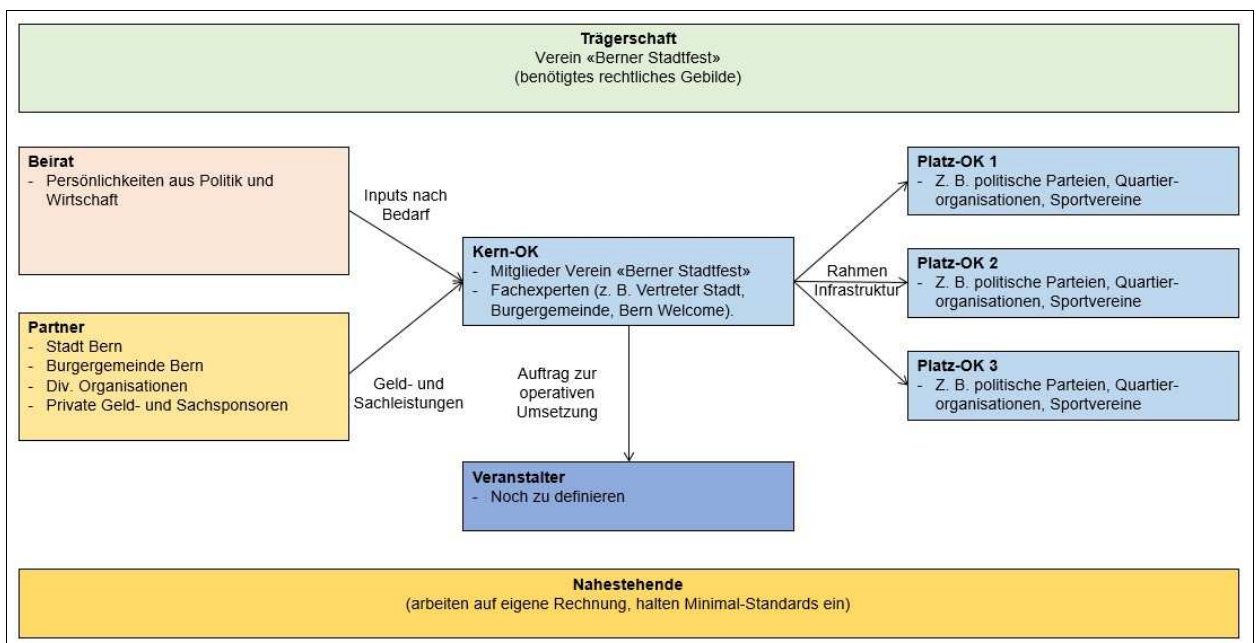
**Trägerschaft**
Verein «Berner Stadtfest»
(benötigtes rechtliches Gebilde)

**Beirat**
- Persönlichkeiten aus Politik und Wirtschaft

Inputs nach Bedarf

**Partner**
- Stadt Bern
- Burgergemeinde Bern
- Div. Organisationen
- Private Geld- und Sachsponsoren

Geld- und Sachleistungen

**Kern-OK**
- Mitglieder Verein «Berner Stadtfest»
- Fachexperten (z. B. Vertreter Stadt, Burgergemeinde, Bern Welcome).

Auftrag zur operativen Umsetzung

Rahmen Infrastruktur

**Platz-OK 1**
- Z. B. politische Parteien, Quartierorganisationen, Sportvereine

**Platz-OK 2**
- Z. B. politische Parteien, Quartierorganisationen, Sportvereine

**Platz-OK 3**
- Z. B. politische Parteien, Quartierorganisationen, Sportvereine

**Veranstalter**
- Noch zu definieren

**Nahestehende**
(arbeiten auf eigene Rechnung, halten Minimal-Standards ein)